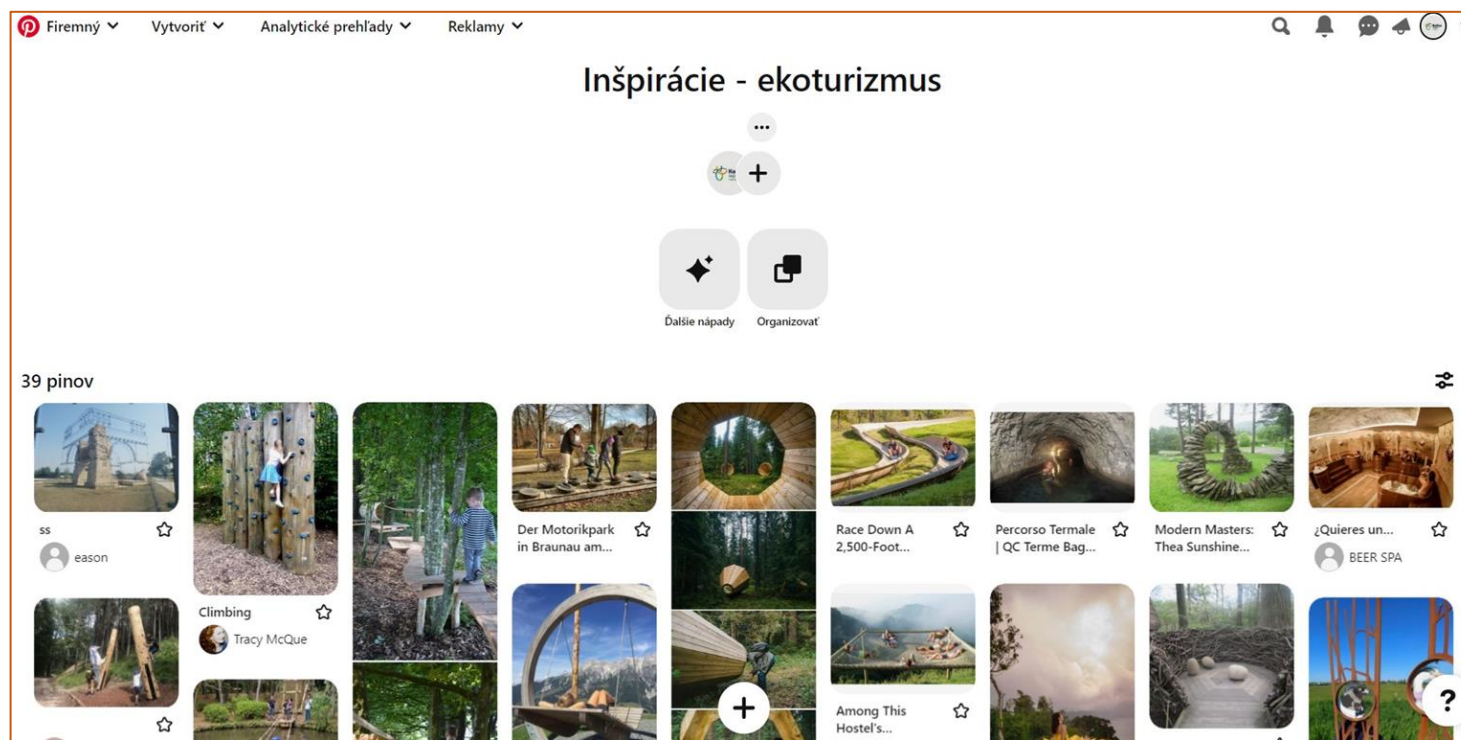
Firemný Vytvoriť Analytické prehľady Reklamy

Inšpirácie - ekoturizmus

...

+

Ďalšie nápady

Organizovať

39 pinov

ss

eason

Climbing

Tracy McQue

Der Motorikpark in Braunau am...

Race Down A 2,500-Foot...

Percorso Termale | QC Terme Bag...

Modern Masters: Thea Sunshine...

¿Quieres un...

BEER SPA

Among This Hostel's...

+

?